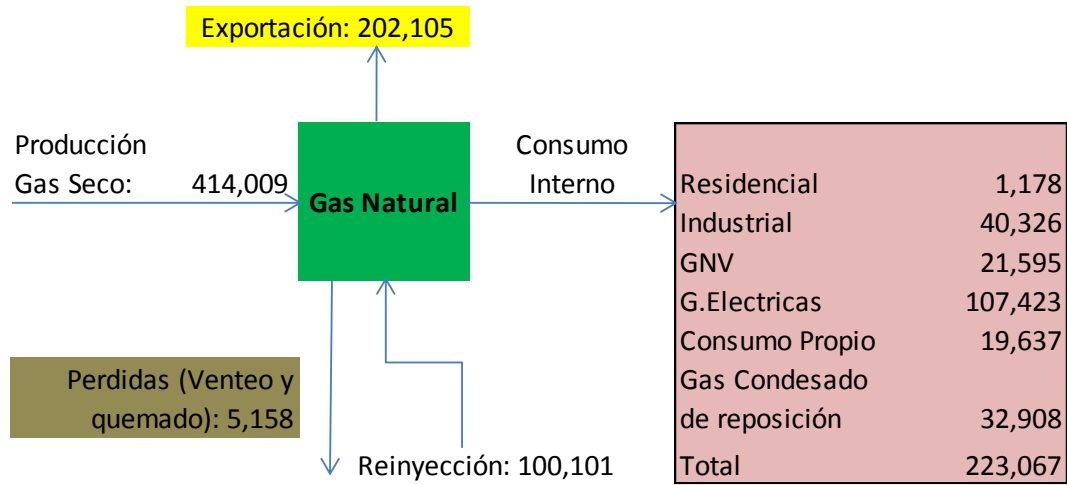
Exportación: 202,105

Producción
Gas Seco: 414,009

Gas Natural

Consumo
Interno

| Residencial | 1,178 |
|---|---|
| Industrial | 40,326 |
| GNV | 21,595 |
| G.Electricas | 107,423 |
| Consumo Propio | 19,637 |
| Gas Condesado de reposición | 32,908 |
| Total | 223,067 |

Perdidas (Venteo y quemado): 5,158

Reinyección: 100,101